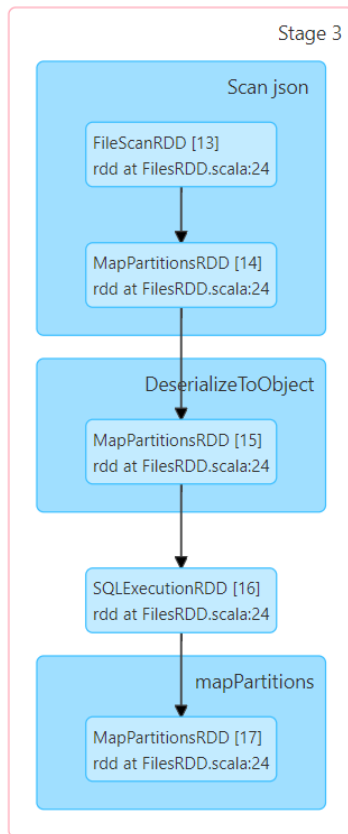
Stage 3

Scan json

FileScanRDD [13]
rdd at FilesRDD.scala:24

MapPartitionsRDD [14]
rdd at FilesRDD.scala:24

DeserializeToObject

MapPartitionsRDD [15]
rdd at FilesRDD.scala:24

SQLExecutionRDD [16]
rdd at FilesRDD.scala:24

mapPartitions

MapPartitionsRDD [17]
rdd at FilesRDD.scala:24